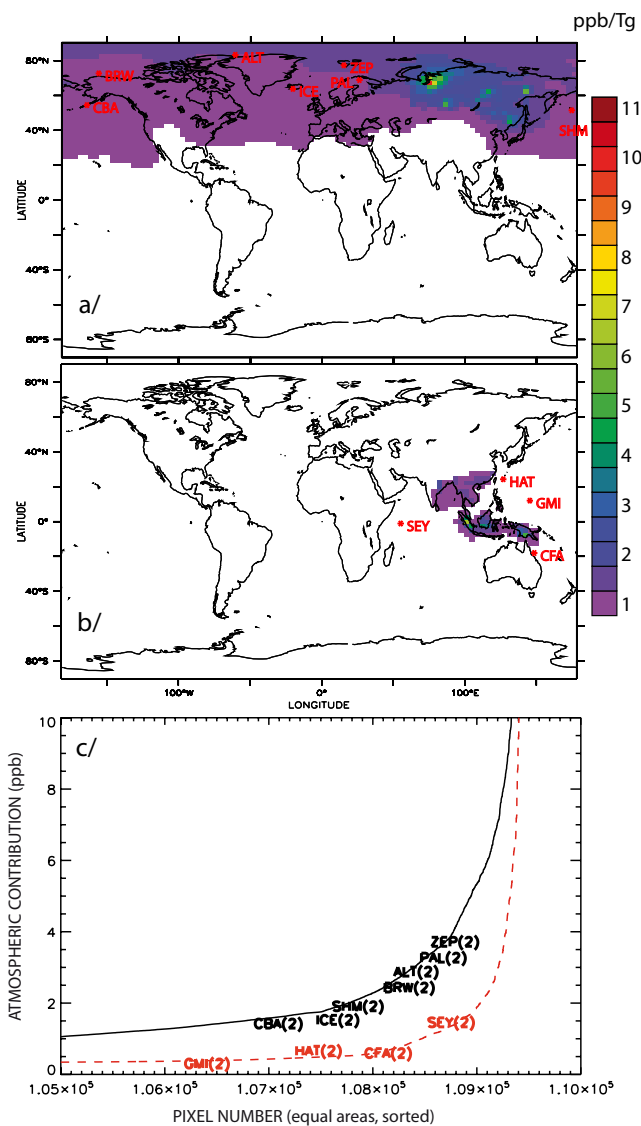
ppb/Tg

11
10
9
8
7
6
5
4
3
2
1

80°N
40°N
0°
40°S
80°S
LATITUDE

ALT
BRW
ZEP
PAL
ICE
CBA
SHM

a/

80°N
40°N
0°
40°S
80°S
LATITUDE

HAT
GMI
SEY
CFA

b/

100°W
0°
100°E
LONGITUDE

c/

ATMOSPHERIC CONTRIBUTION (ppb)

10
8
6
4
2
0

ZEP(2)
PAL(2)
ALT(2)
BRW(2)
SHM(2)
CBA(2)
ICE(2)
SEY(2)
GMI(2)
HAT(2)
CFA(2)

$1.05\times10^5$
$1.06\times10^5$
$1.07\times10^5$
$1.08\times10^5$
$1.09\times10^5$
$1.10\times10^5$

PIXEL NUMBER (equal areas, sorted)